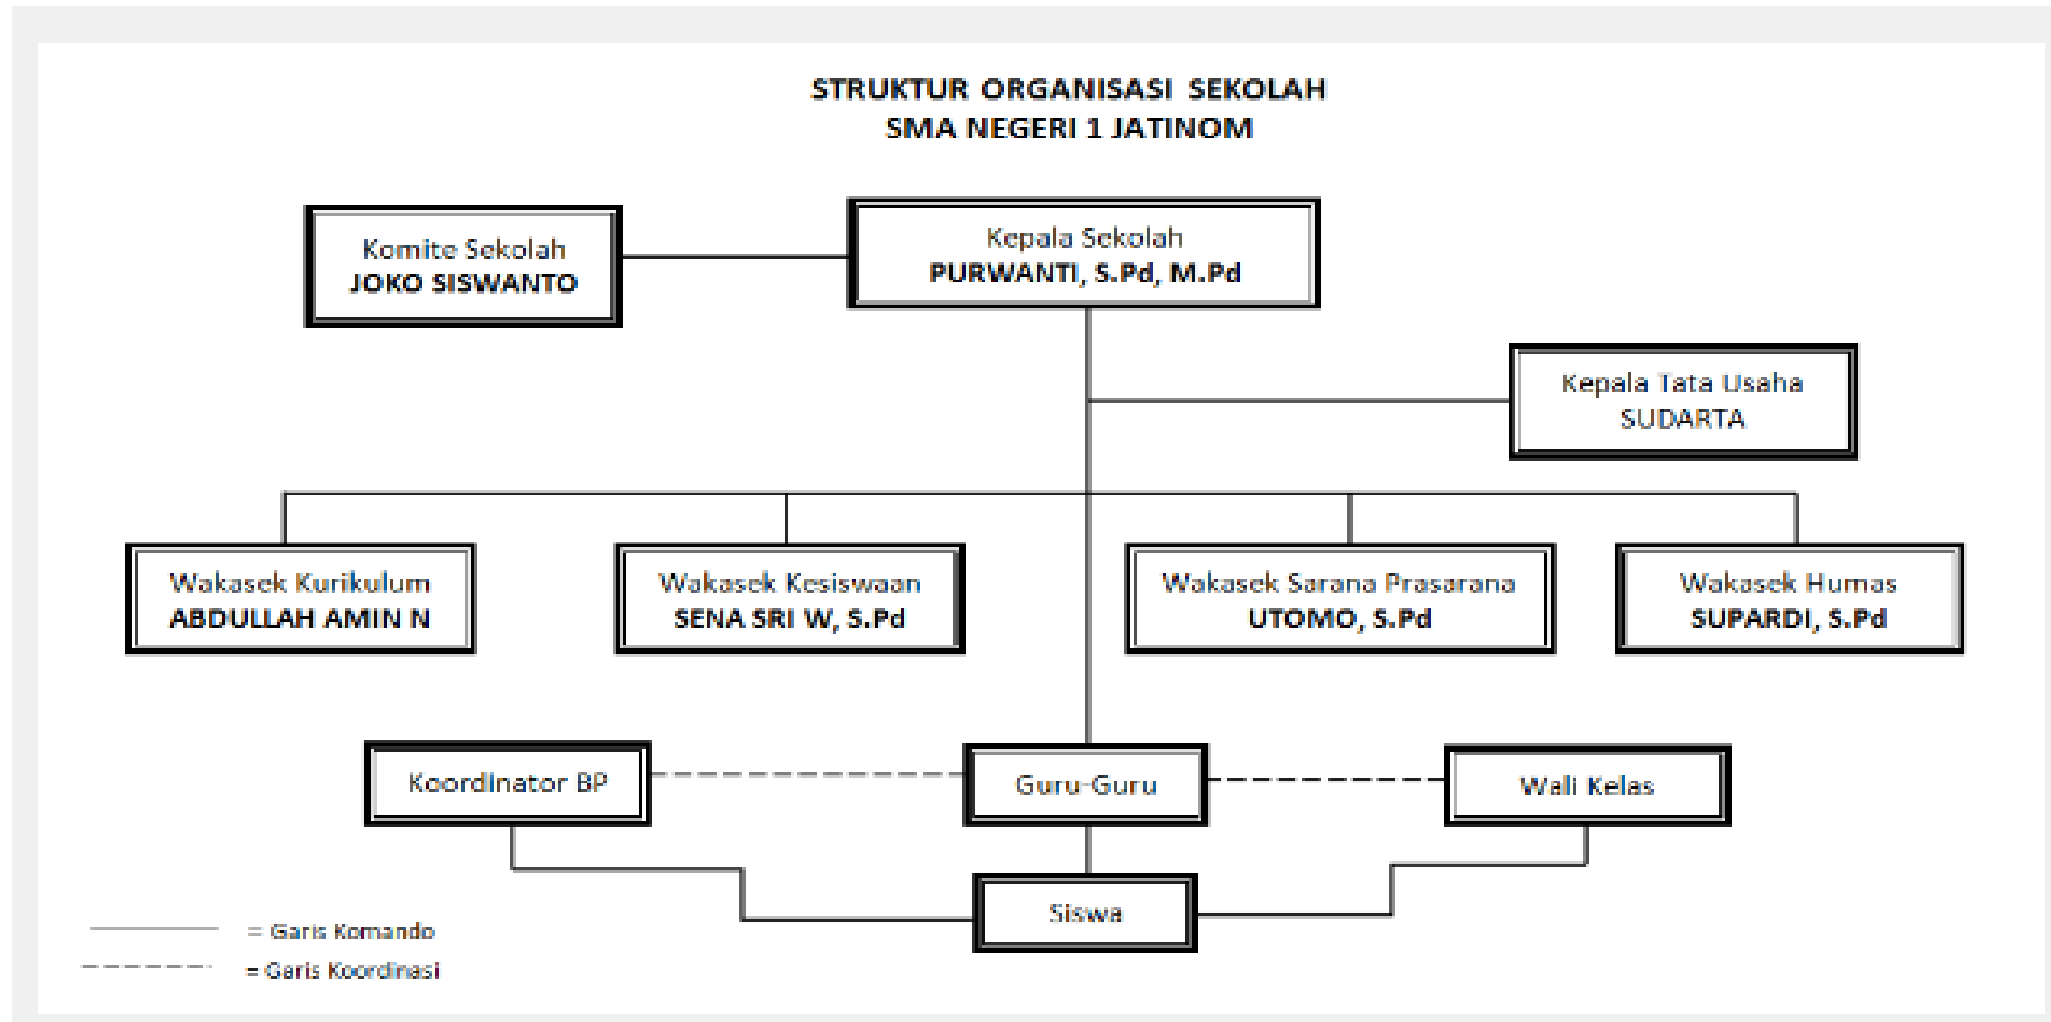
STRUKTUR ORGANISASI SEKOLAH
SMA NEGERI 1 JATINOM

Komite Sekolah
JOKO SISWANTO

Kepala Sekolah
PURWANTI, S.Pd, M.Pd

Kepala Tata Usaha
SUDARTA

Wakasek Kurikulum
ABDULLAH AMIN N

Wakasek Kesiswaan
SENA SRI W, S.Pd

Wakasek Sarana Prasarana
UTOMO, S.Pd

Wakasek Humas
SUPARDI, S.Pd

Koordinator BP

Guru-Guru

Wali Kelas

Siswa

= Garis Komando
= Garis Koordinasi